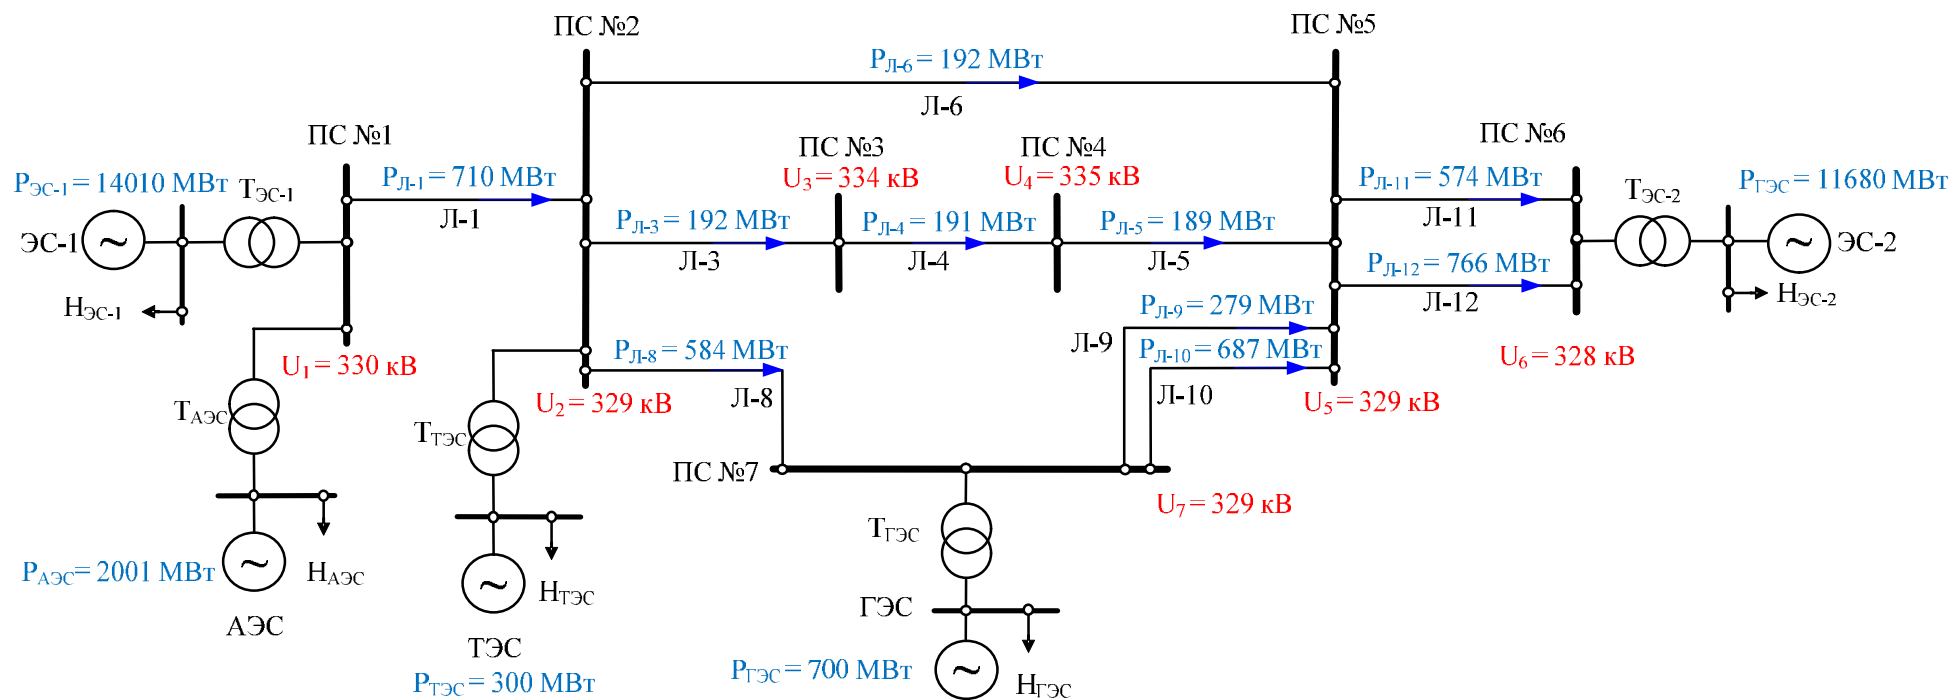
ПС №2

ПС №5

$P_{Л-6}$ = 192 МВт

Л-6

ПС №1

ПС №3

ПС №4

ПС №6

$U_3$ = 334 кВ

$U_4$ = 335 кВ

$P_{ЭС-1}$ = 14010 МВт

$T_{ЭС-1}$

$P_{Л-1}$ = 710 МВт

Л-1

$P_{Л-3}$ = 192 МВт

$P_{Л-4}$ = 191 МВт

$P_{Л-5}$ = 189 МВт

$P_{Л-11}$ = 574 МВт

Л-11

$T_{ЭС-2}$

$P_{ГЭС}$ = 11680 МВт

ЭС-1

Л-3

Л-4

Л-5

$P_{Л-12}$ = 766 МВт

ЭС-2

$H_{ЭС-1}$

Л-12

$H_{ЭС-2}$

$P_{Л-9}$ = 279 МВт

Л-9

$P_{Л-10}$ = 687 МВт

$U_1$ = 330 кВ

$P_{Л-8}$ = 584 МВт

$U_6$ = 328 кВ

$T_{АЭС}$

$U_2$ = 329 кВ

Л-8

Л-10

$U_5$ = 329 кВ

$T_{ТЭС}$

ПС №7

$U_7$ = 329 кВ

$T_{ГЭС}$

$P_{АЭС}$= 2001 МВт

$H_{АЭС}$

$H_{ТЭС}$

ГЭС

АЭС

ТЭС

$P_{ТЭС}$ = 300 МВт

$P_{ГЭС}$ = 700 МВт

$H_{ГЭС}$